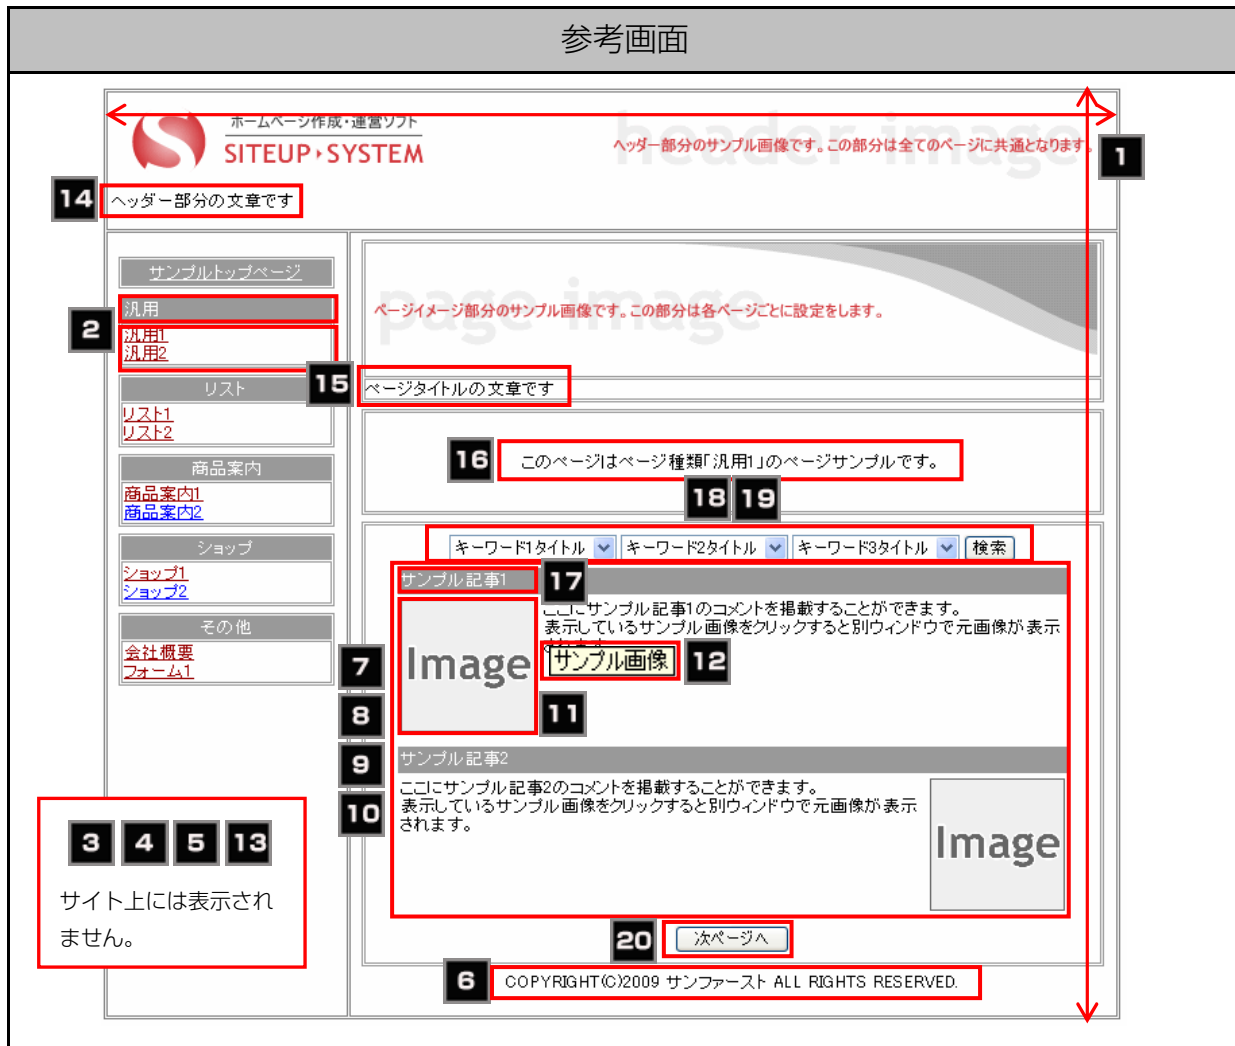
参考画面

ホームページ作成・運営ソフト
SITEUP▸SYSTEM

header image
ヘッダー部分のサンプル画像です。この部分は全てのページに共通となります。

1

14 ヘッダー部分の文章です

サンプルトップページ

汎用
2
汎用1
汎用2

リスト
リスト1
リスト2

商品案内
商品案内1
商品案内2

ショップ
ショップ1
ショップ2

その他
会社概要
フォーム1

page image
ページイメージ部分のサンプル画像です。この部分は各ページごとに設定をします。

15 ページタイトルの文章です

16 このページはページ種類「汎用1」のページサンプルです。

18 19

キーワード1タイトル キーワード2タイトル キーワード3タイトル 検索

サンプル記事1 17

Image
ここにサンプル記事1のコメントを掲載することができます。
表示しているサンプル画像をクリックすると別ウインドウで元画像が表示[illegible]
サンプル画像 12

7
8
11
9

サンプル記事2

ここにサンプル記事2のコメントを掲載することができます。
表示しているサンプル画像をクリックすると別ウインドウで元画像が表示されます。

Image

10

3 4 5 13

サイト上には表示されません。

20 次ページへ

6 COPYRIGHT(C)2009 サンファースト ALL RIGHTS RESERVED.